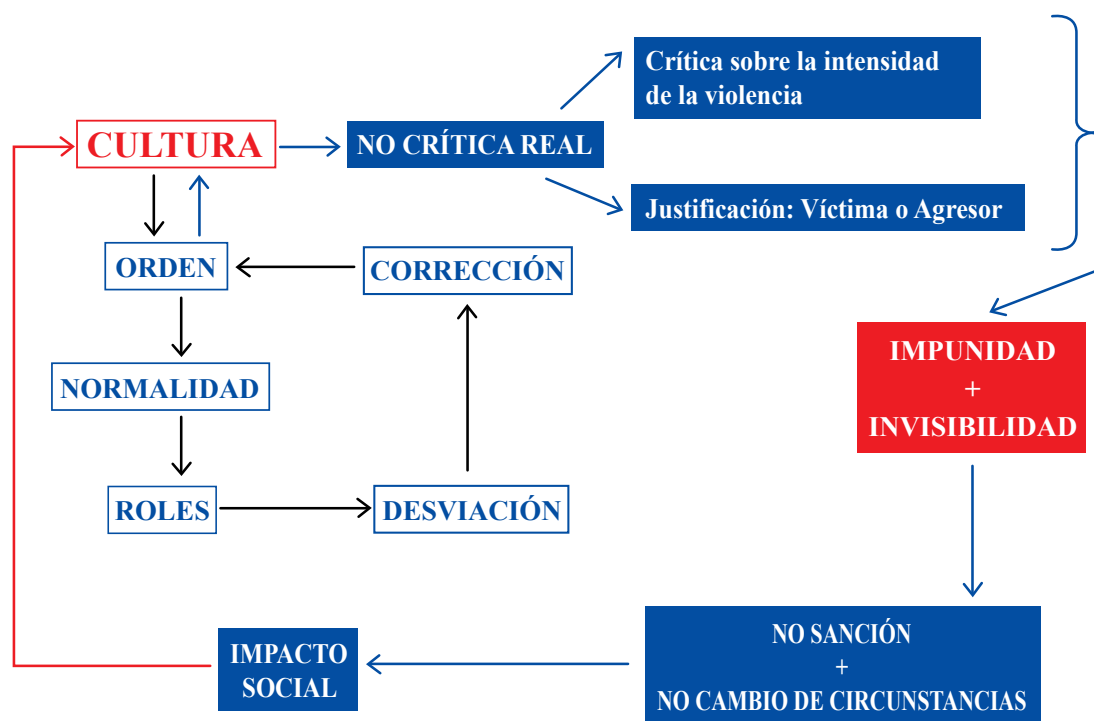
CULTURA

NO CRÍTICA REAL

Crítica sobre la intensidad de la violencia

Justificación: Víctima o Agresor

ORDEN

CORRECCIÓN

NORMALIDAD

ROLES

DESVIACIÓN

IMPUNIDAD
+
INVISIBILIDAD

NO SANCIÓN
+
NO CAMBIO DE CIRCUNSTANCIAS

IMPACTO SOCIAL